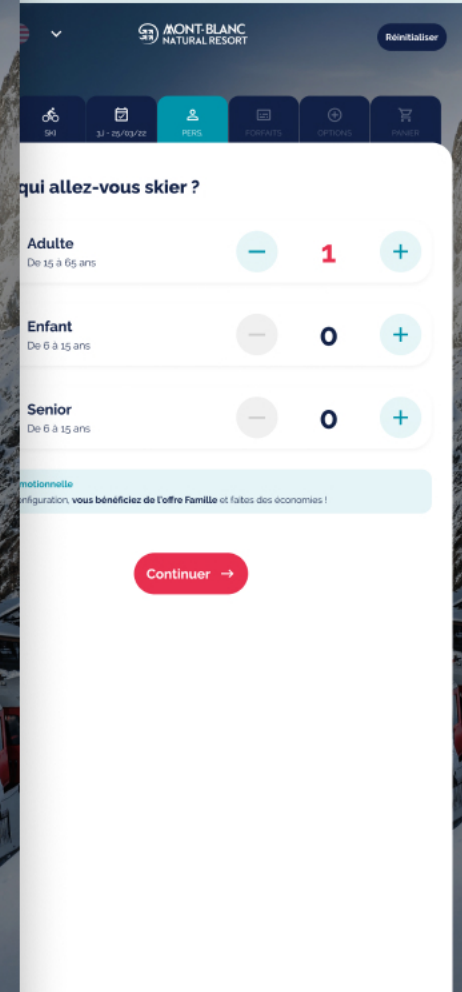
MONT-BLANC NATURAL RESORT

Réinitialiser

SKI

3J - 25/03/22

PERS.

FORFAITS

OPTIONS

PANIER

qui allez-vous skier ?

Adulte
De 15 à 65 ans

1

Enfant
De 6 à 15 ans

0

Senior
De 6 à 15 ans

0

motionnelle
onfiguration, vous bénéficiez de l'offre Famille et faites des économies !

Continuer →